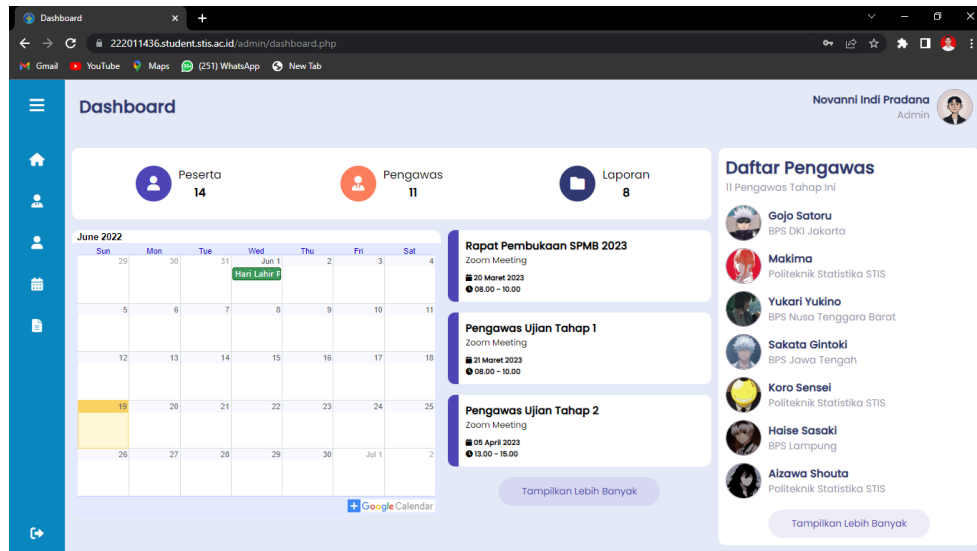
Dashboard ×
+
222011436.student.stis.ac.id/admin/dashboard.php
Gmail YouTube Maps (251) WhatsApp New Tab

Dashboard

Novanni Indi Pradana
Admin

Peserta
14

Pengawas
11

Laporan
8

June 2022

| Sun | Mon | Tue | Wed | Thu | Fri | Sat |
|---|---|---|---|---|---|---|
| 29 | 30 | 31 | Jun 1 Hari Lahir P | 2 | 3 | 4 |
| 5 | 6 | 7 | 8 | 9 | 10 | 11 |
| 12 | 13 | 14 | 15 | 16 | 17 | 18 |
| 19 | 20 | 21 | 22 | 23 | 24 | 25 |
| 26 | 27 | 28 | 29 | 30 | Jul 1 | 2 |

+ Google Calendar

Rapat Pembukaan SPMB 2023
Zoom Meeting
20 Maret 2023
08.00 - 10.00

Pengawas Ujian Tahap 1
Zoom Meeting
21 Maret 2023
08.00 - 10.00

Pengawas Ujian Tahap 2
Zoom Meeting
05 April 2023
13.00 - 15.00

Tampilkan Lebih Banyak

Daftar Pengawas
11 Pengawas Tahap Ini

Gojo Satoru
BPS DKI Jakarta

Makima
Politeknik Statistika STIS

Yukari Yukino
BPS Nusa Tenggara Barat

Sakata Gintoki
BPS Jawa Tengah

Koro Sensei
Politeknik Statistika STIS

Haise Sasaki
BPS Lampung

Aizawa Shouta
Politeknik Statistika STIS

Tampilkan Lebih Banyak